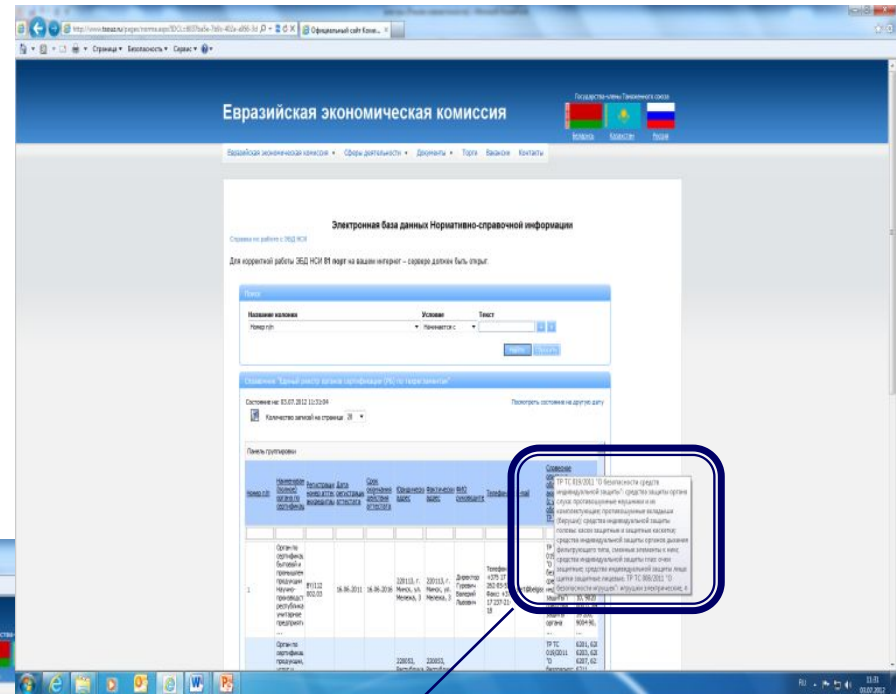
Евразийская экономическая комиссия

Государства-члены Таможенного союза

Беларусь Казахстан Россия

Евразийская экономическая комиссия ▾ Сферы деятельности ▾ Документы ▾ Торги Вакансии Контакты

Электронная база данных Нормативно-справочной информации

Справка по работе с ЭБД НСИ

Для корректной работы ЭБД НСИ 81 порт на вашем интернет – сервере должен быть открыт.

Поиск

Название колонки | Условие | Текст

Номер п/п | Начинается с

Найти

Справочник "Единый реестр органов сертификации (РБ) по техрегламентам"

Состояние на: 03.07.2012 11:31:04

Посмотреть состояние на другую дату

Количество записей на странице 20

Панель группировки

ТР ТС 019/2011 "О безопасности средств индивидуальной защиты": средства защиты органа слуха: противошумные наушники и их комплектующие; противошумные вкладыши (беруши); средства индивидуальной защиты головы: каски защитные и защитные каскетки; средства индивидуальной защиты органов дыхания фильтрующего типа, сменные элементы к ним; средства индивидуальной защиты глаз: очки защитные; средства индивидуальной защиты лица: щитки защитные лицевые. ТР ТС 008/2011 "О безопасности игрушек": игрушки электрические; и

| Номер п/п | Наименование органа по сертификации | Регистрационный номер аттестата аккредитации | Дата регистрации аттестата | Срок окончания действия аттестата | Юридический адрес | Фактический адрес | ФИО руководителя | Телефон | e-mail |
|---|---|---|---|---|---|---|---|---|---|
| 1 | Орган по сертификации бытовой и промышленной продукции Научно-производственного республиканского унитарного предприятия ... | BY/112 002.03 | 16.06.2011 | 16.06.2016 | 220113, г. Минск, ул. Мележа, 3 | 220113, г. Минск, ул. Мележа, 3 | Директор Гуревич Валерий Львович | Телефон: +375 17 262-83-50 Факс: +375 17 237-21-18 | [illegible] |
| | Орган по сертификации продукции, услуг и ... | | | | 220053, Республика ... | 220053, Республика ... | | | |

RU 11:31 03.07.2012